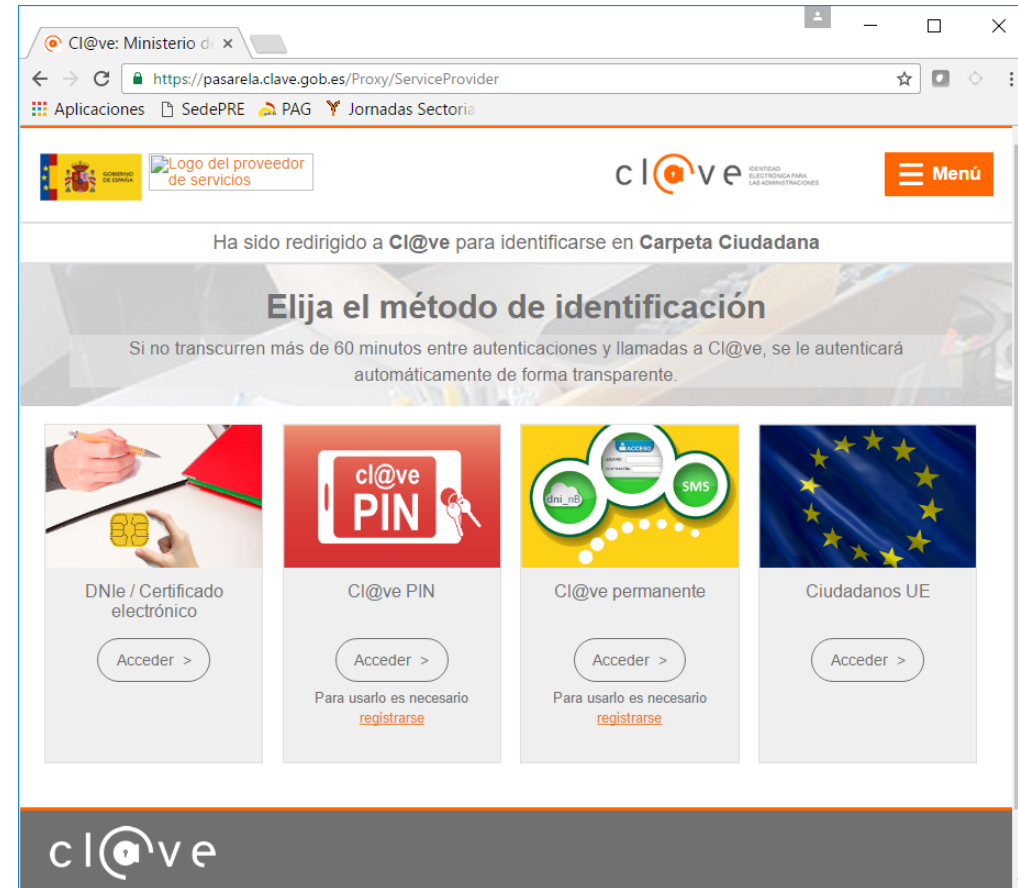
Cl@ve: Ministerio d ×

https://pasarela.clave.gob.es/Proxy/ServiceProvider

Aplicaciones SedePRE PAG Jornadas Sectoria

GOBIERNO DE ESPAÑA

Logo del proveedor de servicios

cl@ve IDENTIDAD ELECTRÓNICA PARA LAS ADMINISTRACIONES

Menú

Ha sido redirigido a Cl@ve para identificarse en Carpeta Ciudadana

Elija el método de identificación

Si no transcurren más de 60 minutos entre autenticaciones y llamadas a Cl@ve, se le autenticará automáticamente de forma transparente.

cl@ve PIN

ACCESO

dni_nB

SMS

DNIe / Certificado electrónico

Acceder >

Cl@ve PIN

Acceder >

Para usarlo es necesario registrarse

Cl@ve permanente

Acceder >

Para usarlo es necesario registrarse

Ciudadanos UE

Acceder >

cl@ve